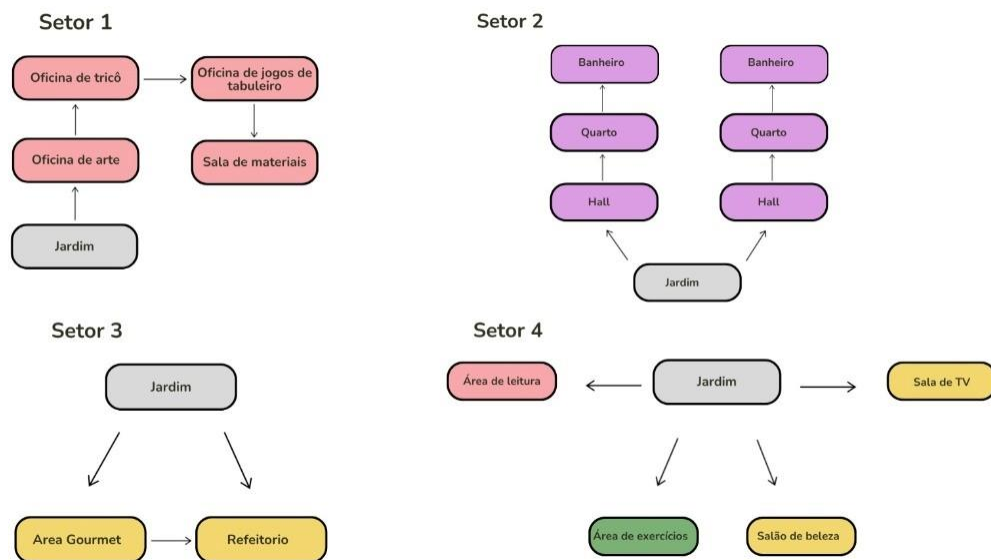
Setor 1

Oficina de tricô

Oficina de jogos de tabuleiro

Oficina de arte

Sala de materiais

Jardim

Setor 2

Banheiro

Banheiro

Quarto

Quarto

Hall

Hall

Jardim

Setor 3

Jardim

Area Gourmet

Refeitorio

Setor 4

Área de leitura

Jardim

Sala de TV

Área de exercícios

Salão de beleza